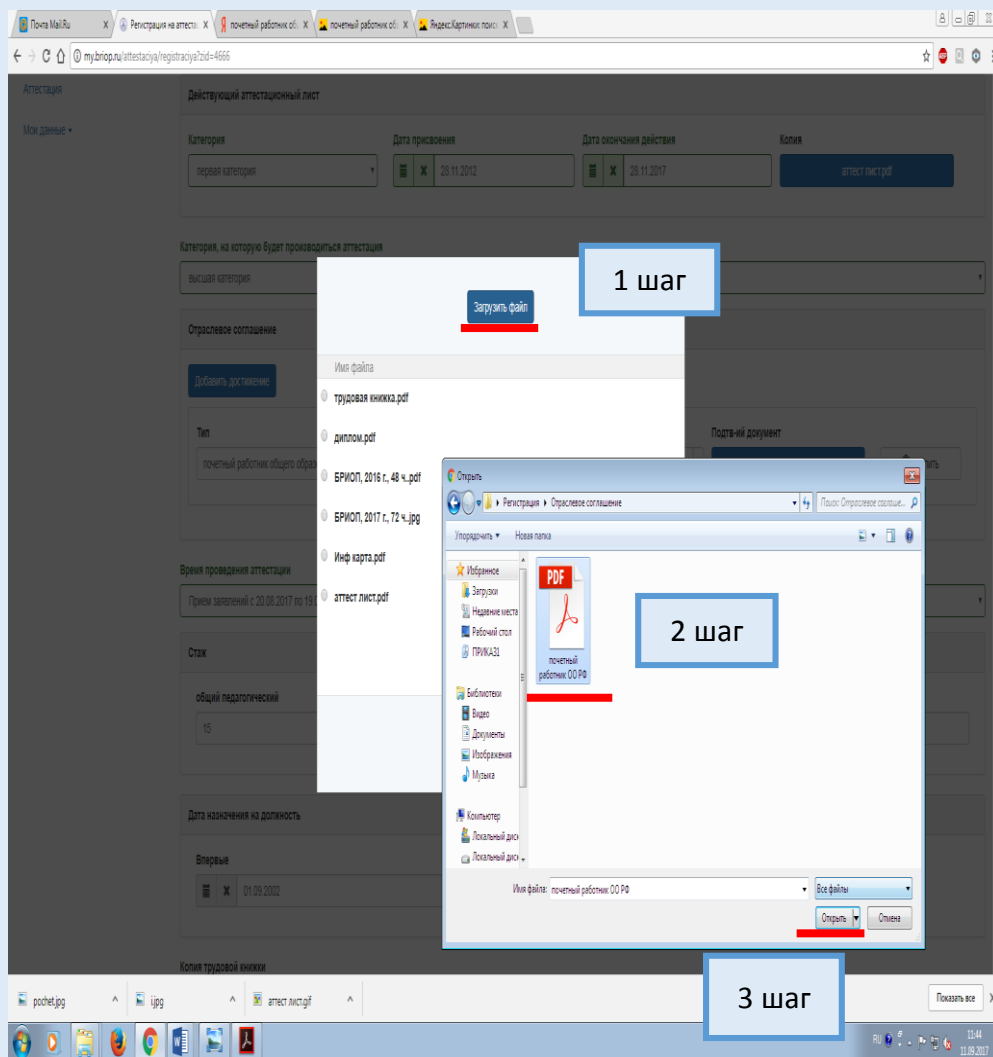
Почта Mail.Ru × Регистрация на аттеста × почетный работник об × почетный работник об × Яндекс.Картинки: поиск ×

my.briop.ru/attestaciya/registraciya?zid=4666

Аттестация

Мои данные ▾

Действующий аттестационный лист

Категория
первая категория

Дата присвоения
28.11.2012

Дата окончания действия
28.11.2017

Копия
аттест лист.pdf

Категория, на которую будет производиться аттестация
высшая категория

Отраслевое соглашение

Добавить достижение

Тип
почетный работник общего образо

Подтв-ий документ

Время проведения аттестации
Прием заявлений с 20.08.2017 по 19.

Стаж

общий педагогический
15

Дата назначения на должность

Впервые
01.09.2002

Копия трудовой книжки

Загрузить файл

1 шаг

Имя файла
трудовая книжка.pdf
диплом.pdf
БРИОП, 2016 г., 48 ч..pdf
БРИОП, 2017 г., 72 ч..jpg
Инф карта.pdf
аттест лист.pdf

Открыть

Регистрация ▸ Отраслевое соглашение

Поиск: Отраслевое соглаше...

Упорядочить ▾ Новая папка

Избранное
Загрузки
Недавние места
Рабочий стол
ПРИКАЗ1
Библиотеки
Видео
Документы
Изображения
Музыка
Компьютер
Локальный диск
Локальный диск

PDF
почетный работник ОО РФ

2 шаг

Имя файла: почетный работник ОО РФ
Все файлы
Открыть
Отмена

3 шаг

pochet.jpg
i.jpg
аттест лист.gif

Показать все

RU 11:44 11.09.2017